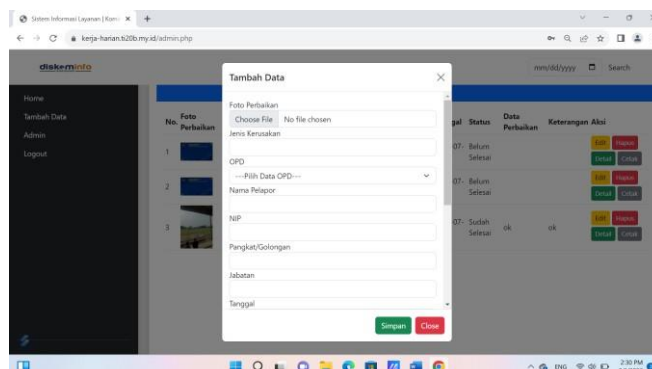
Sistem Informasi Layanan | Kom ×  +

kerja-harian.b20b.my.id/admin.php

diskominfo

Home
Tambah Data
Admin
Logout

Tambah Data ×

Foto Perbaikan
Choose File No file chosen
Jenis Kerusakan

OPD
---Pilih Data OPD---
Nama Pelapor

NIP

Pangkat/Golongan

Jabatan

Tanggal

Simpan Close

mm/dd/yyyy Search

| No. | Foto Perbaikan | gal | Status | Data Perbaikan | Keterangan | Aksi |
|---|---|---|---|---|---|---|
| 1 | | 07- | Belum Selesai | | | Edit Hapus Detail Cetak |
| 2 | | 07- | Belum Selesai | | | Edit Hapus Detail Cetak |
| 3 | | 07- | Sudah Selesai | ok | ok | Edit Hapus Detail Cetak |

ENG 2:30 PM